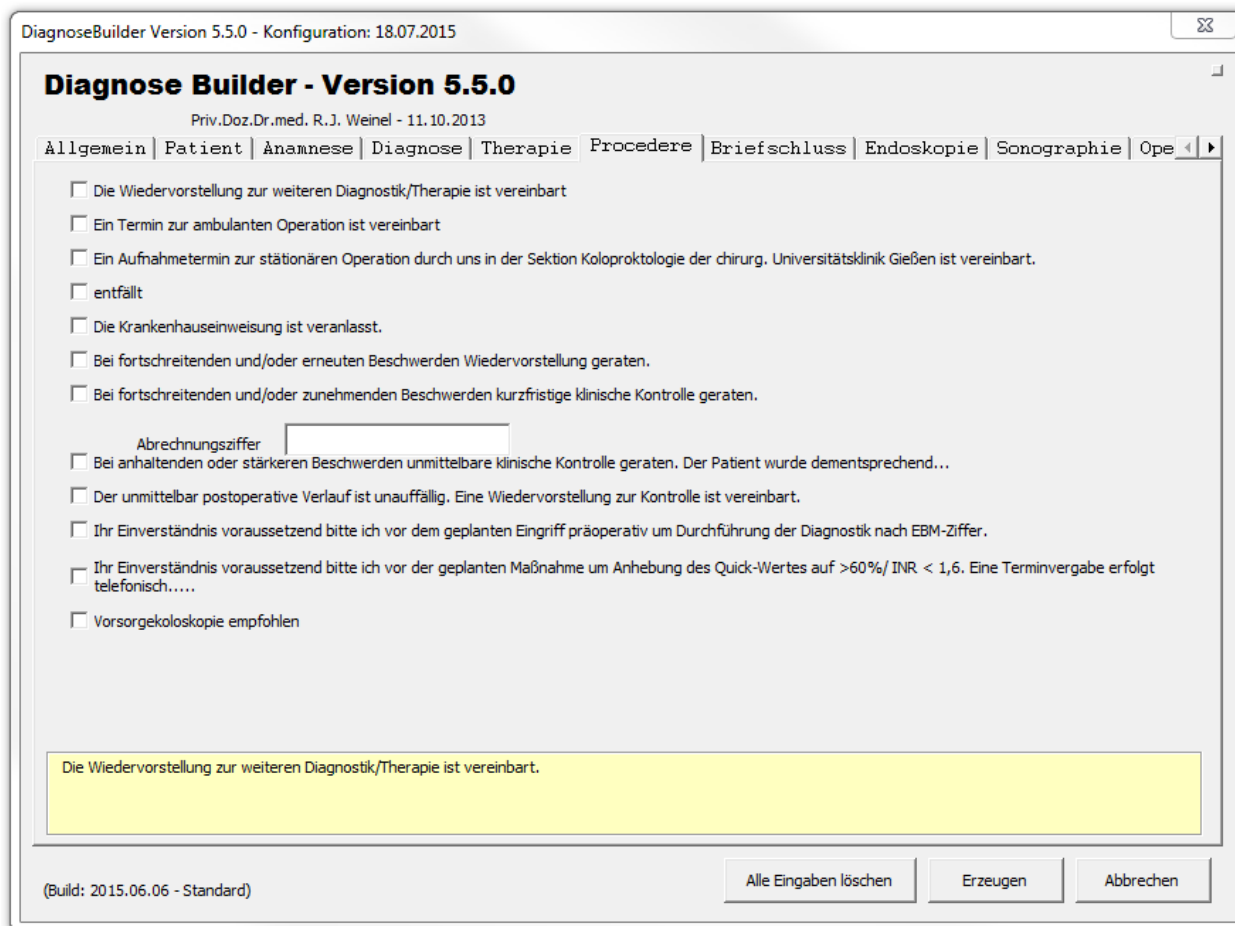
DiagnoseBuilder Version 5.5.0 - Konfiguration: 18.07.2015

Diagnose Builder - Version 5.5.0

Priv.Doz.Dr.med. R.J. Weinel - 11.10.2013

Allgemein | Patient | Anamnese | Diagnose | Therapie | Procedere | Briefschluss | Endoskopie | Sonographie | Ope

Die Wiedervorstellung zur weiteren Diagnostik/Therapie ist vereinbart

Ein Termin zur ambulanten Operation ist vereinbart

Ein Aufnahmetermin zur stätionären Operation durch uns in der Sektion Koloproktologie der chirurg. Universitätsklinik Gießen ist vereinbart.

entfällt

Die Krankenhauseinweisung ist veranlasst.

Bei fortschreitenden und/oder erneuten Beschwerden Wiedervorstellung geraten.

Bei fortschreitenden und/oder zunehmenden Beschwerden kurzfristige klinische Kontrolle geraten.

Abrechnungsziffer

Bei anhaltenden oder stärkeren Beschwerden unmittelbare klinische Kontrolle geraten. Der Patient wurde dementsprechend...

Der unmittelbar postoperative Verlauf ist unauffällig. Eine Wiedervorstellung zur Kontrolle ist vereinbart.

Ihr Einverständnis voraussetzend bitte ich vor dem geplanten Eingriff präoperativ um Durchführung der Diagnostik nach EBM-Ziffer.

Ihr Einverständnis voraussetzend bitte ich vor der geplanten Maßnahme um Anhebung des Quick-Wertes auf >60%/ INR < 1,6. Eine Terminvergabe erfolgt telefonisch.....

Vorsorgekoloskopie empfohlen

Die Wiedervorstellung zur weiteren Diagnostik/Therapie ist vereinbart.

(Build: 2015.06.06 - Standard)

Alle Eingaben löschen

Erzeugen

Abbrechen